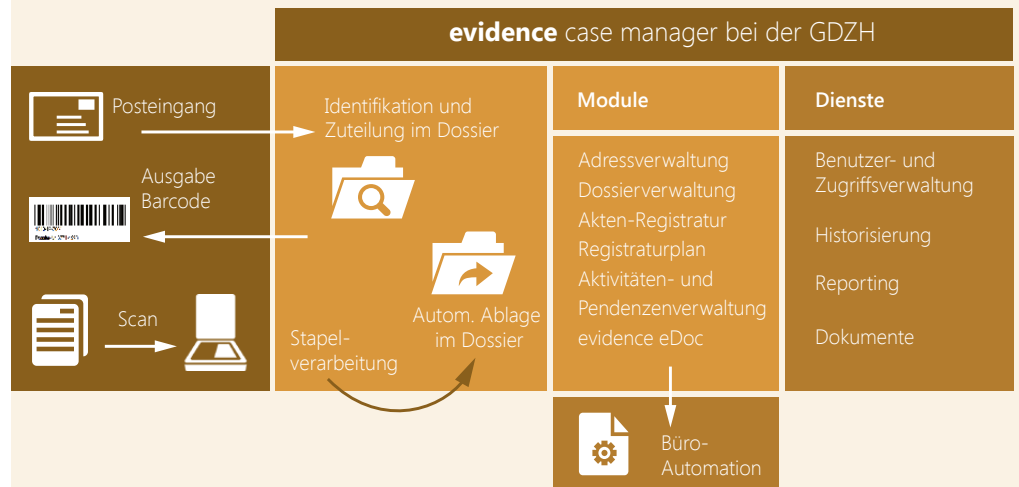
**evidence** case manager bei der GDZH

Posteingang

Ausgabe Barcode

Scan

Identifikation und Zuteilung im Dossier

Autom. Ablage im Dossier

Stapelverarbeitung

**Module**

Adressverwaltung
Dossierverwaltung
Akten-Registratur
Registraturplan
Aktivitäten- und Pendenzenverwaltung
evidence eDoc

Büro-Automation

**Dienste**

Benutzer- und Zugriffsverwaltung

Historisierung

Reporting

Dokumente